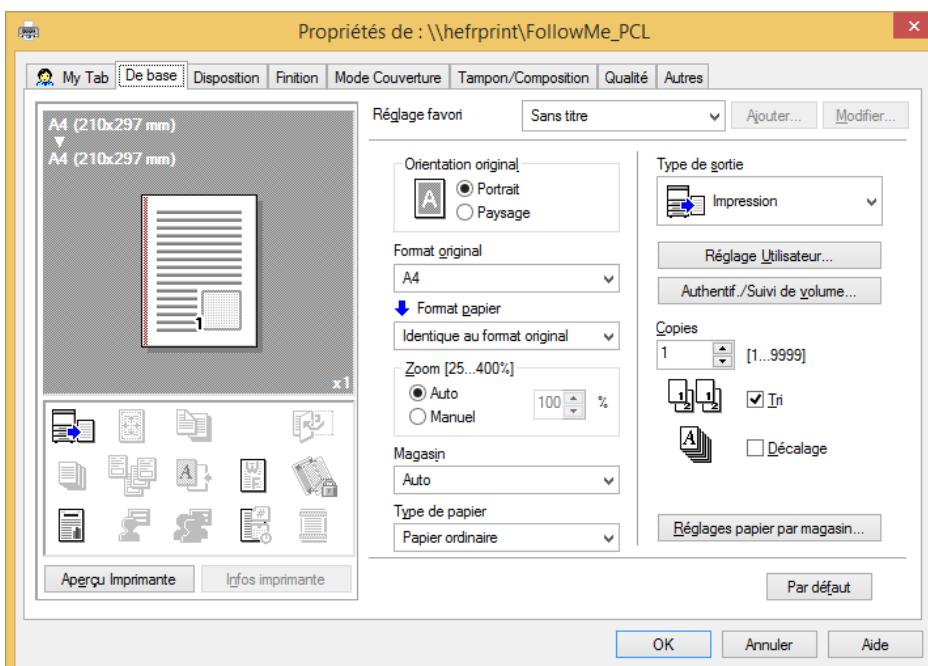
Propriétés de : \\hefrprint\FollowMe_PCL

My Tab | De base | Disposition | Finition | Mode Couverture | Tampon/Composition | Qualité | Autres

A4 (210x297 mm)
▼
A4 (210x297 mm)

1

x1

Aperçu Imprimante | Infos imprimante

Réglage favori | Sans titre | Ajouter... | Modifier...

Orientation original
A
Portrait
Paysage

Format original
A4

Format papier
Identique au format original

Zoom [25...400%]
Auto
Manuel
100 %

Magasin
Auto

Type de papier
Papier ordinaire

Type de sortie
Impression

Réglage Utilisateur...

Authentif./Suivi de volume...

Copies
1
[1...9999]

Tri

A

Décalage

Réglages papier par magasin...

Par défaut

OK | Annuler | Aide